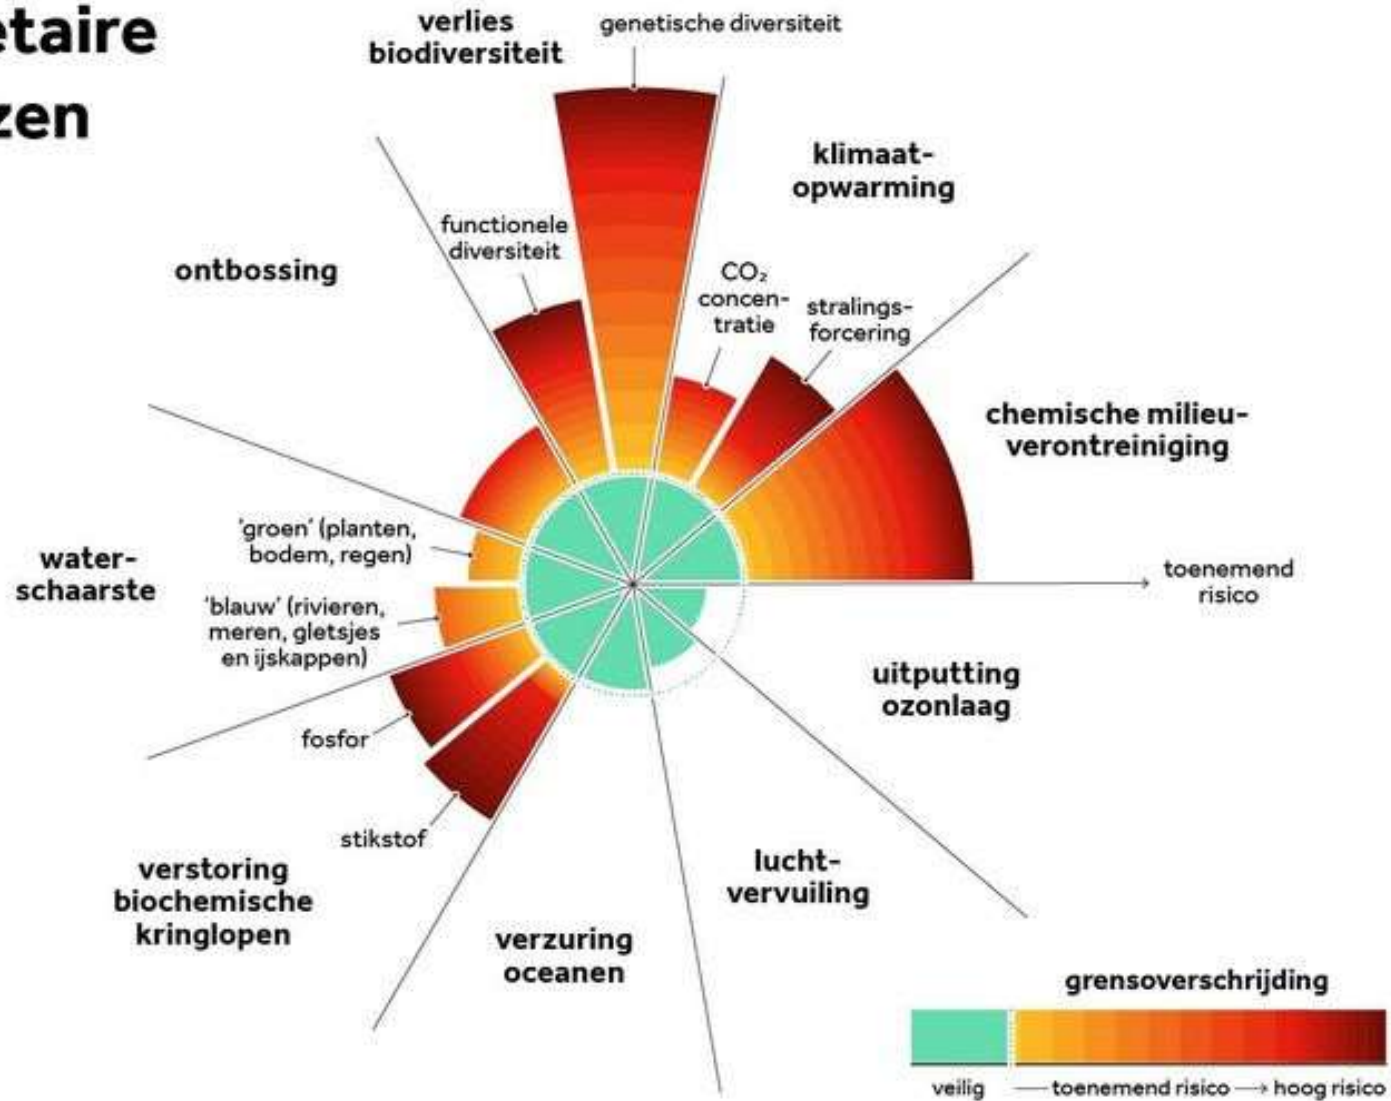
etaire
zen

verlies biodiversiteit

genetische diversiteit

klimaatopwarming

functionele diversiteit

ontbossing

$CO_2$ concentratie

stralingsforcering

chemische milieuverontreiniging

'groen' (planten, bodem, regen)

waterschaarste

'blauw' (rivieren, meren, gletsjes en ijskappen)

toenemend risico

uitputting ozonlaag

fosfor

stikstof

luchtvervuiling

verstoring biochemische kringlopen

verzuring oceanen

grensoverschrijding

veilig — toenemend risico → hoog risico